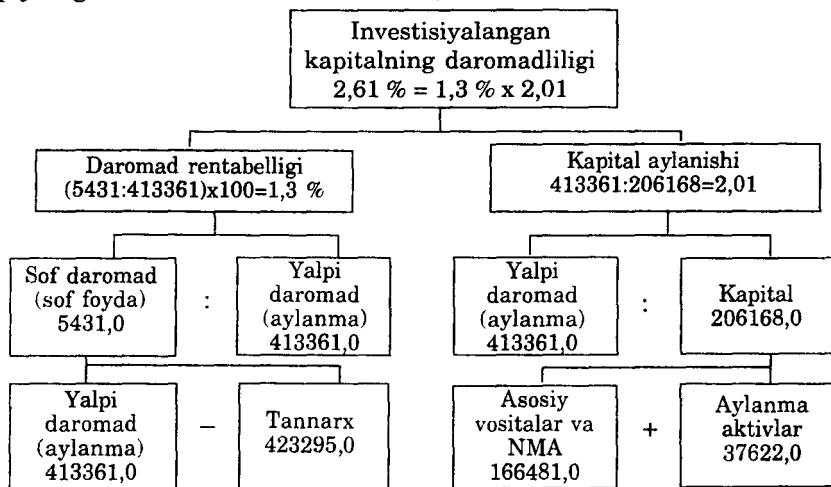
Investisiyalangan kapitalning daromadliligi
2,61 % = 1,3 % x 2,01

Daromad rentabelligi
(5431:413361)x100=1,3 %

Kapital aylanishi
413361:206168=2,01

Sof daromad
(sof foyda)
5431,0

:

Yalpi daromad
(aylanma)
413361,0

Yalpi daromad
(aylanma)
413361,0

:

Kapital
206168,0

Yalpi daromad
(aylanma)
413361,0

–

Tannarx
423295,0

Asosiy vositalar va NMA
166481,0

+

Aylanma aktivlar
37622,0